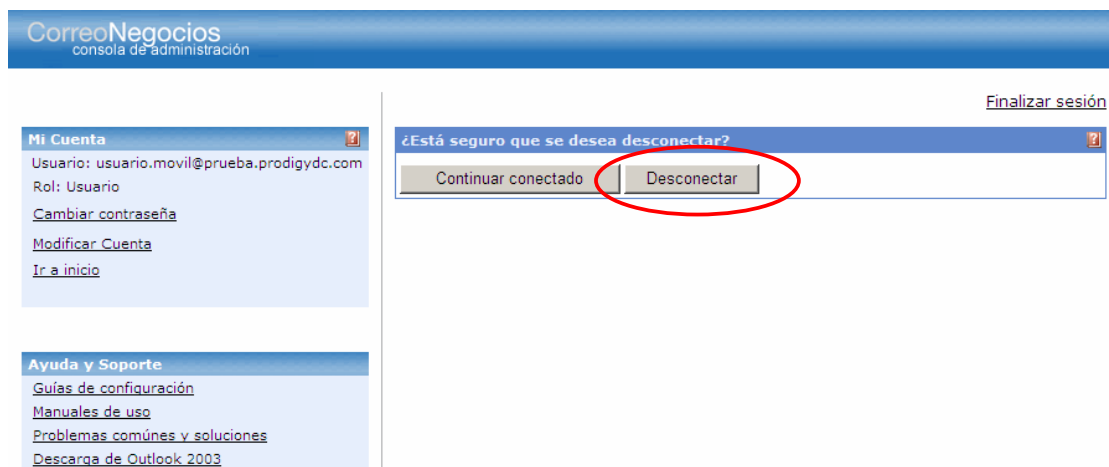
CorreoNegocios
consola de administración

Finalizar sesión

Mi Cuenta ?
Usuario: usuario.movil@prueba.prodigydc.com
Rol: Usuario
Cambiar contraseña
Modificar Cuenta
Ir a inicio

¿Está seguro que se desea desconectar? ?
Continuar conectado
Desconectar

Ayuda y Soporte
Guías de configuración
Manuales de uso
Problemas comúnes y soluciones
Descarga de Outlook 2003